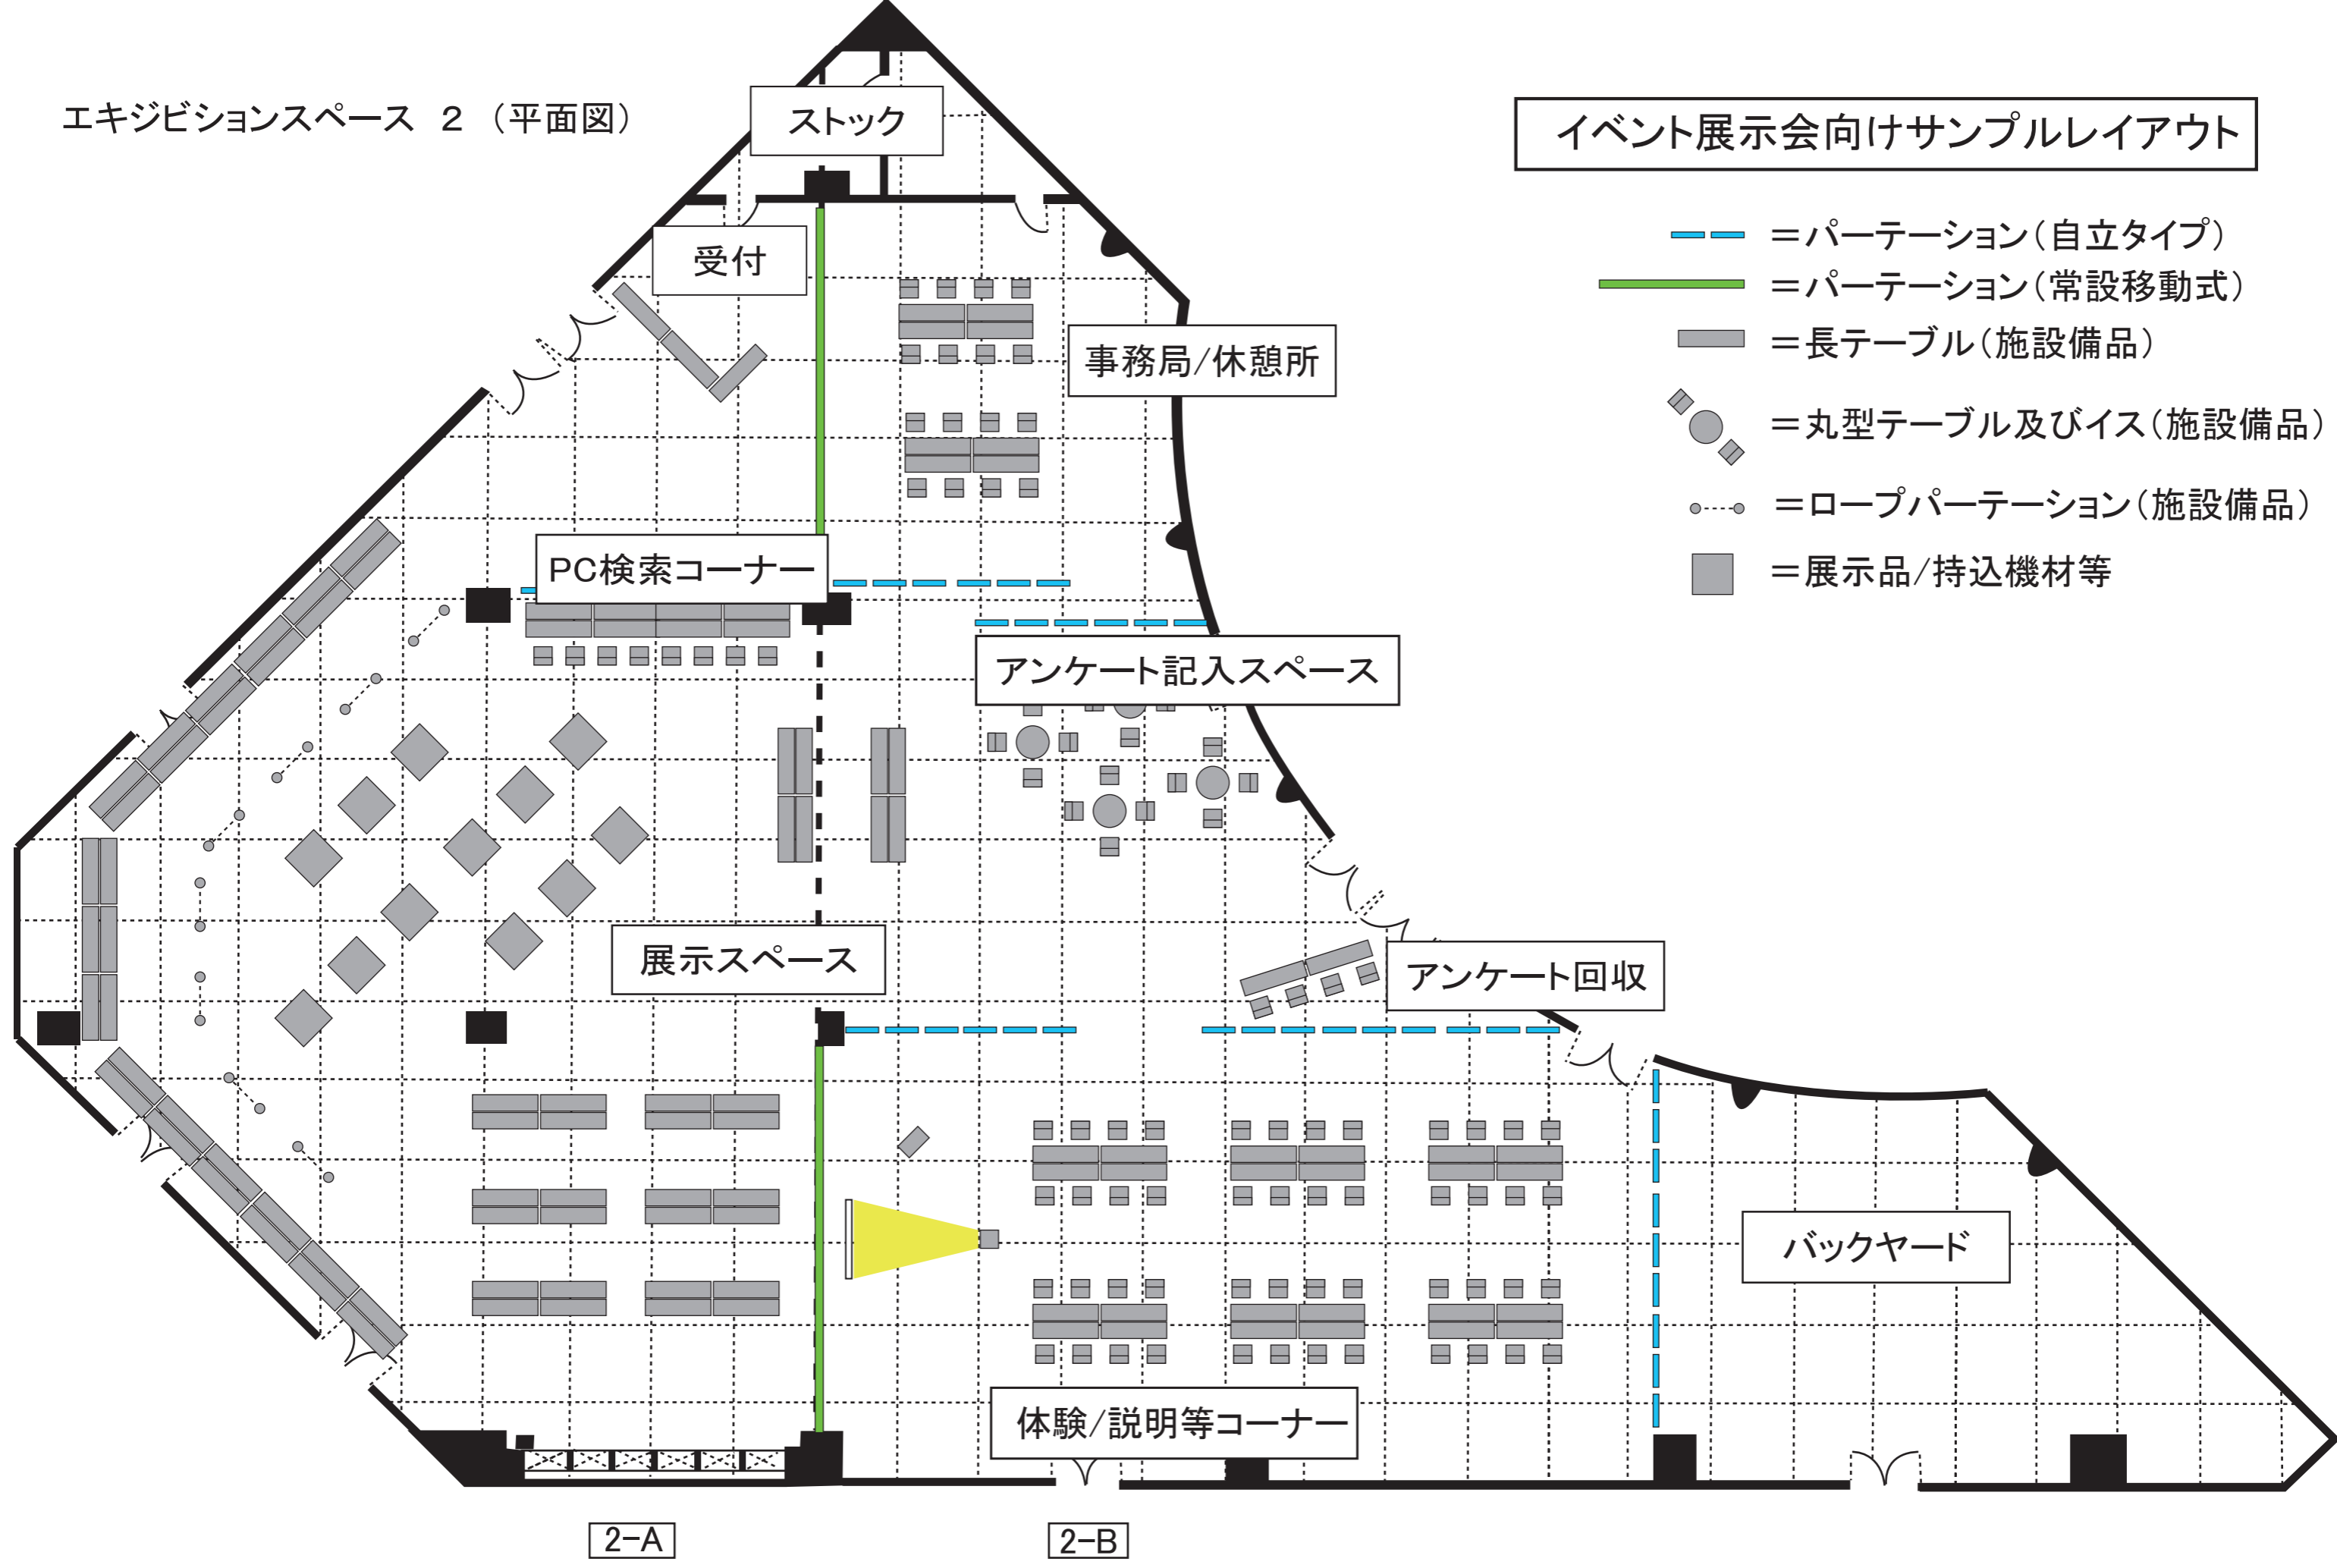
エキジビションスペース 2 （平面図）

ストック

イベント展示会向けサンプルレイアウト

＝パーテーション（自立タイプ）
＝パーテーション（常設移動式）
＝長テーブル（施設備品）
＝丸型テーブル及びイス（施設備品）
＝ロープパーテーション（施設備品）
＝展示品/持込機材等

受付

事務局/休憩所

PC検索コーナー

アンケート記入スペース

展示スペース

アンケート回収

バックヤード

体験/説明等コーナー

2–A

2–B